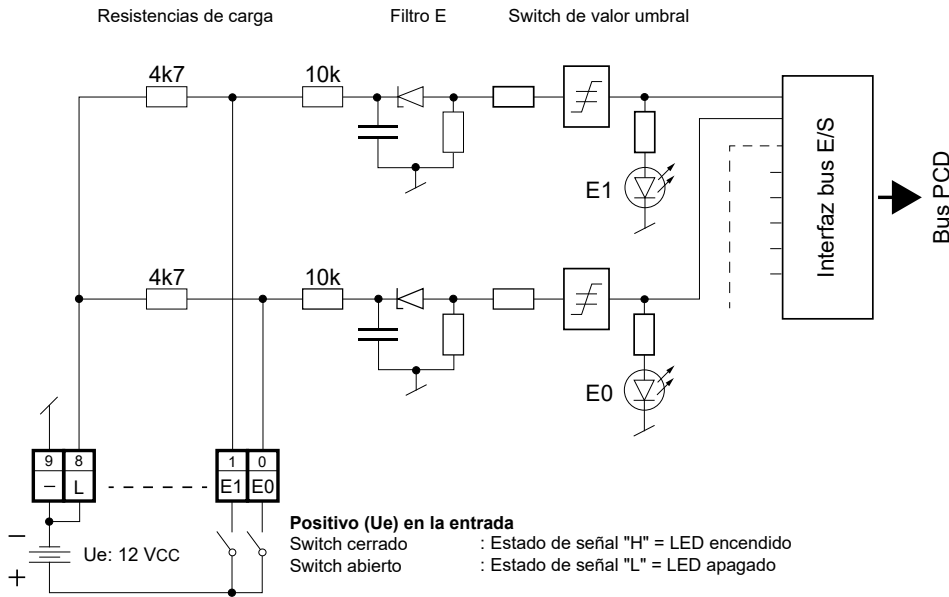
Resistencias de carga

Filtro E

Switch de valor umbral

4k7

10k

4k7

10k

Interfaz bus E/S

Bus PCD

E1

E0

9

8

–

L

1

0

E1

E0

–

Ue: 12 VCC

+

**Positivo (Ue) en la entrada**

Switch cerrado : Estado de señal "H" = LED encendido

Switch abierto : Estado de señal "L" = LED apagado